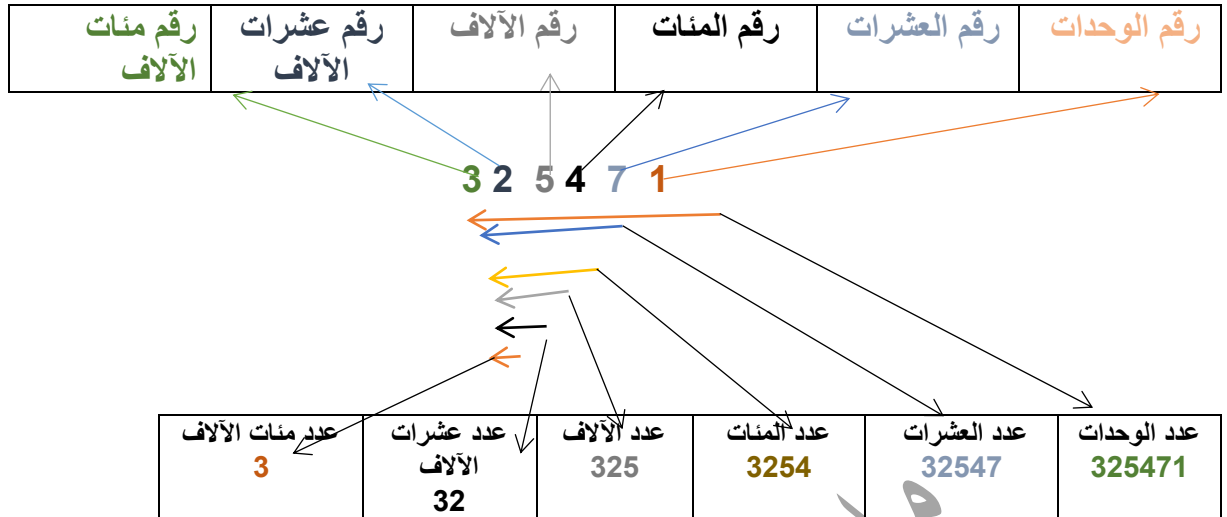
| رقم مئات الآلاف | رقم عشرات الآلاف | رقم الآلاف | رقم المئات | رقم العشرات | رقم الوحدات |
|---|---|---|---|---|---|

3 2 5 4 7 1

| عدد مئات الآلاف 3 | عدد عشرات الآلاف 32 | عدد الآلاف 325 | عدد المئات 3254 | عدد العشرات 32547 | عدد الوحدات 325471 |
|---|---|---|---|---|---|